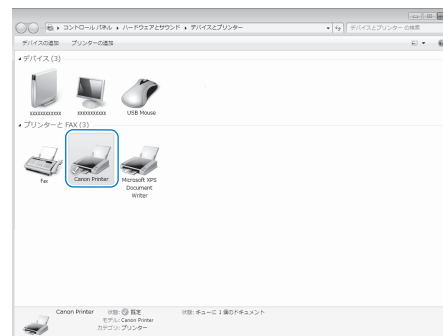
コントロール パネル ▸ ハードウェアとサウンド ▸ デバイスとプリンター

デバイスとプリンターの検索

デバイスの追加　プリンターの追加

デバイス (3)

XXXXXXXXXX　XXXXXXXXXX　USB Mouse

プリンターと FAX (3)

Fax　Canon Printer　Microsoft XPS Document Writer

Canon Printer　状態: 既定
モデル: Canon Printer
カテゴリ: プリンター
状態: キューに 1 個のドキュメント